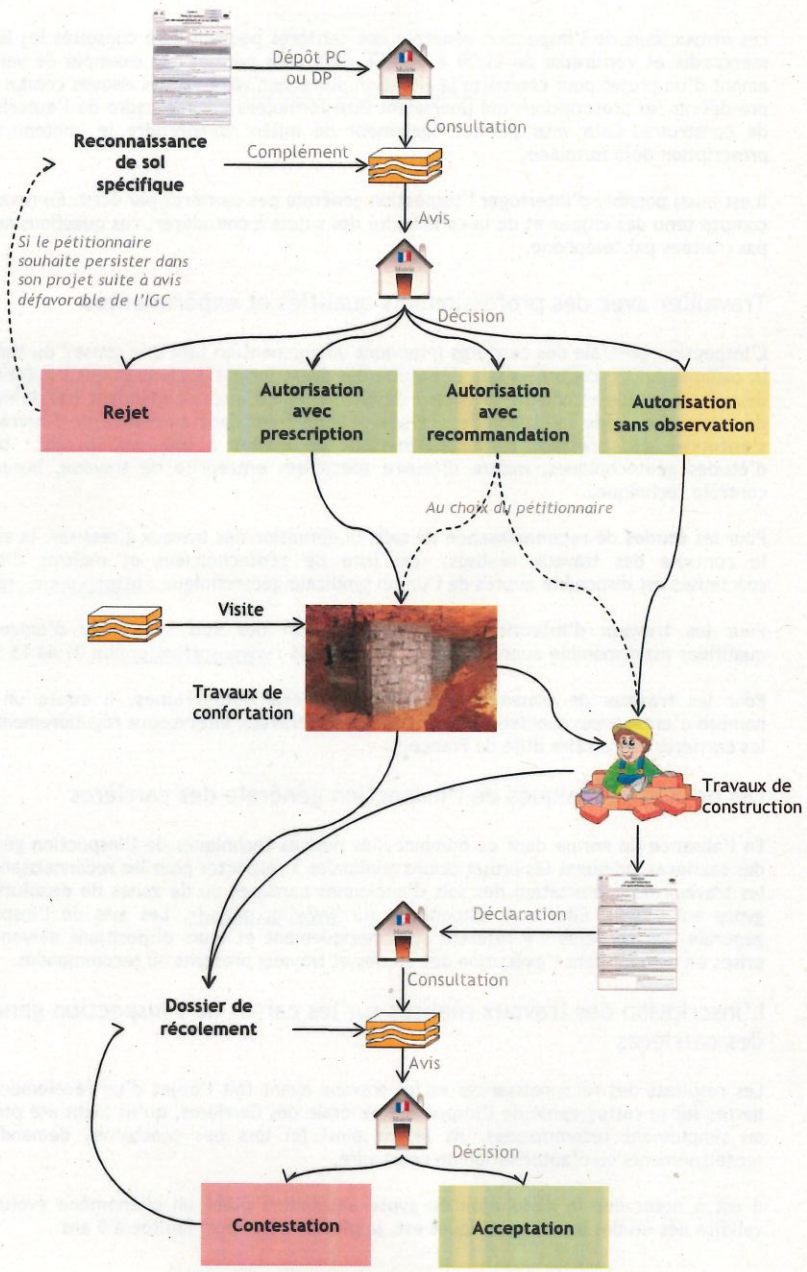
Dépôt PC ou DP

Consultation

Reconnaissance de sol spécifique

Complément

Si le pétitionnaire souhaite persister dans son projet suite à avis défavorable de l'IGC

Avis

Décision

Rejet

Autorisation avec prescription

Autorisation avec recommandation

Autorisation sans observation

Au choix du pétitionnaire

Visite

Travaux de confortation

Travaux de construction

Déclaration

Consultation

Dossier de récolement

Avis

Décision

Contestation

Acceptation